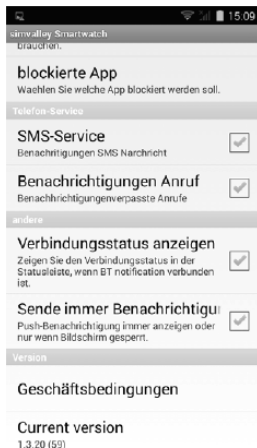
15:09

simvalley Smartwatch

brauchen.

blockierte App
Wählen Sie welche App blockiert werden soll.

Telefon-Service

SMS-Service
Benachrichtigungen SMS Nachricht

Benachrichtigungen Anruf
Benachrichtigungenverpasste Anrufe

andere

Verbindungsstatus anzeigen
Zeigen Sie den Verbindungsstatus in der Statusleiste, wenn BT notification verbunden ist.

Sende immer Benachrichtigu
Push-Benachrichtigung immer anzeigen oder nur wenn Bildschirm gesperrt.

Version

Geschäftsbedingungen

Current version
1.3.20 (59)